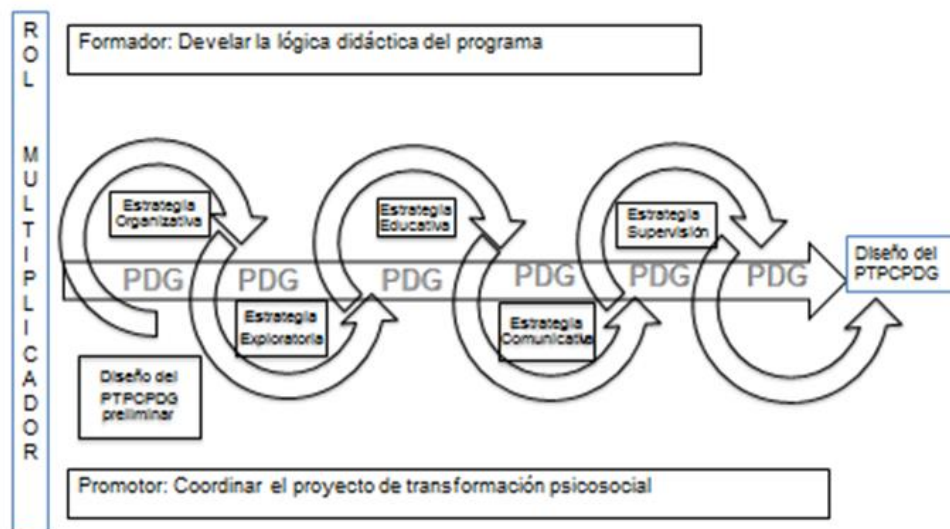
ROL MULTIPLICADOR

Formador: Develar la lógica didáctica del programa

Estrategia Organizativa

Estrategia Educativa

Estrategia Supervisión

PDG PDG PDG PDG PDG PDG

Diseño del PTPCPDG

Estrategia Exploratoria

Estrategia Comunicativa

Diseño del PTPCPDG preliminar

Promotor: Coordinar el proyecto de transformación psicosocial